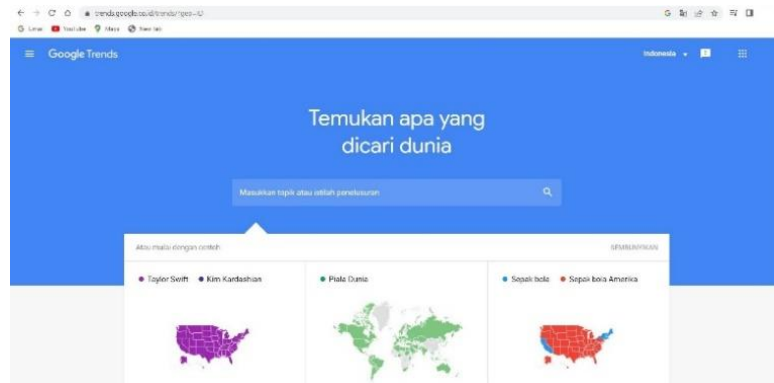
trends.google.co.id/trends/?geo=ID

Gmail YouTube Maps New tab

Google Trends

Indonesia

Temukan apa yang dicari dunia

Masukkan topik atau istilah penelusuran

Atau mulai dengan contoh

SEMBUNYIKAN

Taylor Swift Kim Kardashian

Piala Dunia

Sepak bola Sepak bola Amerika